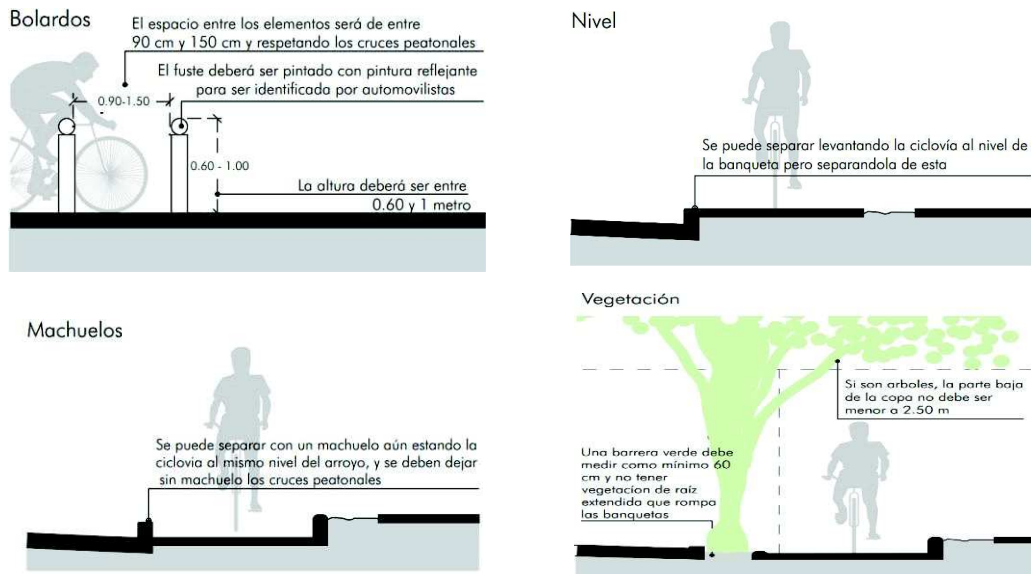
Bolardos

El espacio entre los elementos será de entre 90 cm y 150 cm y respetando los cruces peatonales

El fuste deberá ser pintado con pintura reflejante para ser identificada por automovilistas

0.90-1.50

0.60 - 1.00

La altura deberá ser entre 0.60 y 1 metro

Nivel

Se puede separar levantando la ciclovía al nivel de la banqueta pero separandola de esta

Machuelos

Se puede separar con un machuelo aún estando la ciclovia al mismo nivel del arroyo, y se deben dejar sin machuelo los cruces peatonales

Vegetación

Si son arboles, la parte baja de la copa no debe ser menor a 2.50 m

Una barrera verde debe medir como mínimo 60 cm y no tener vegetacion de raíz extendida que rompa las banquetas